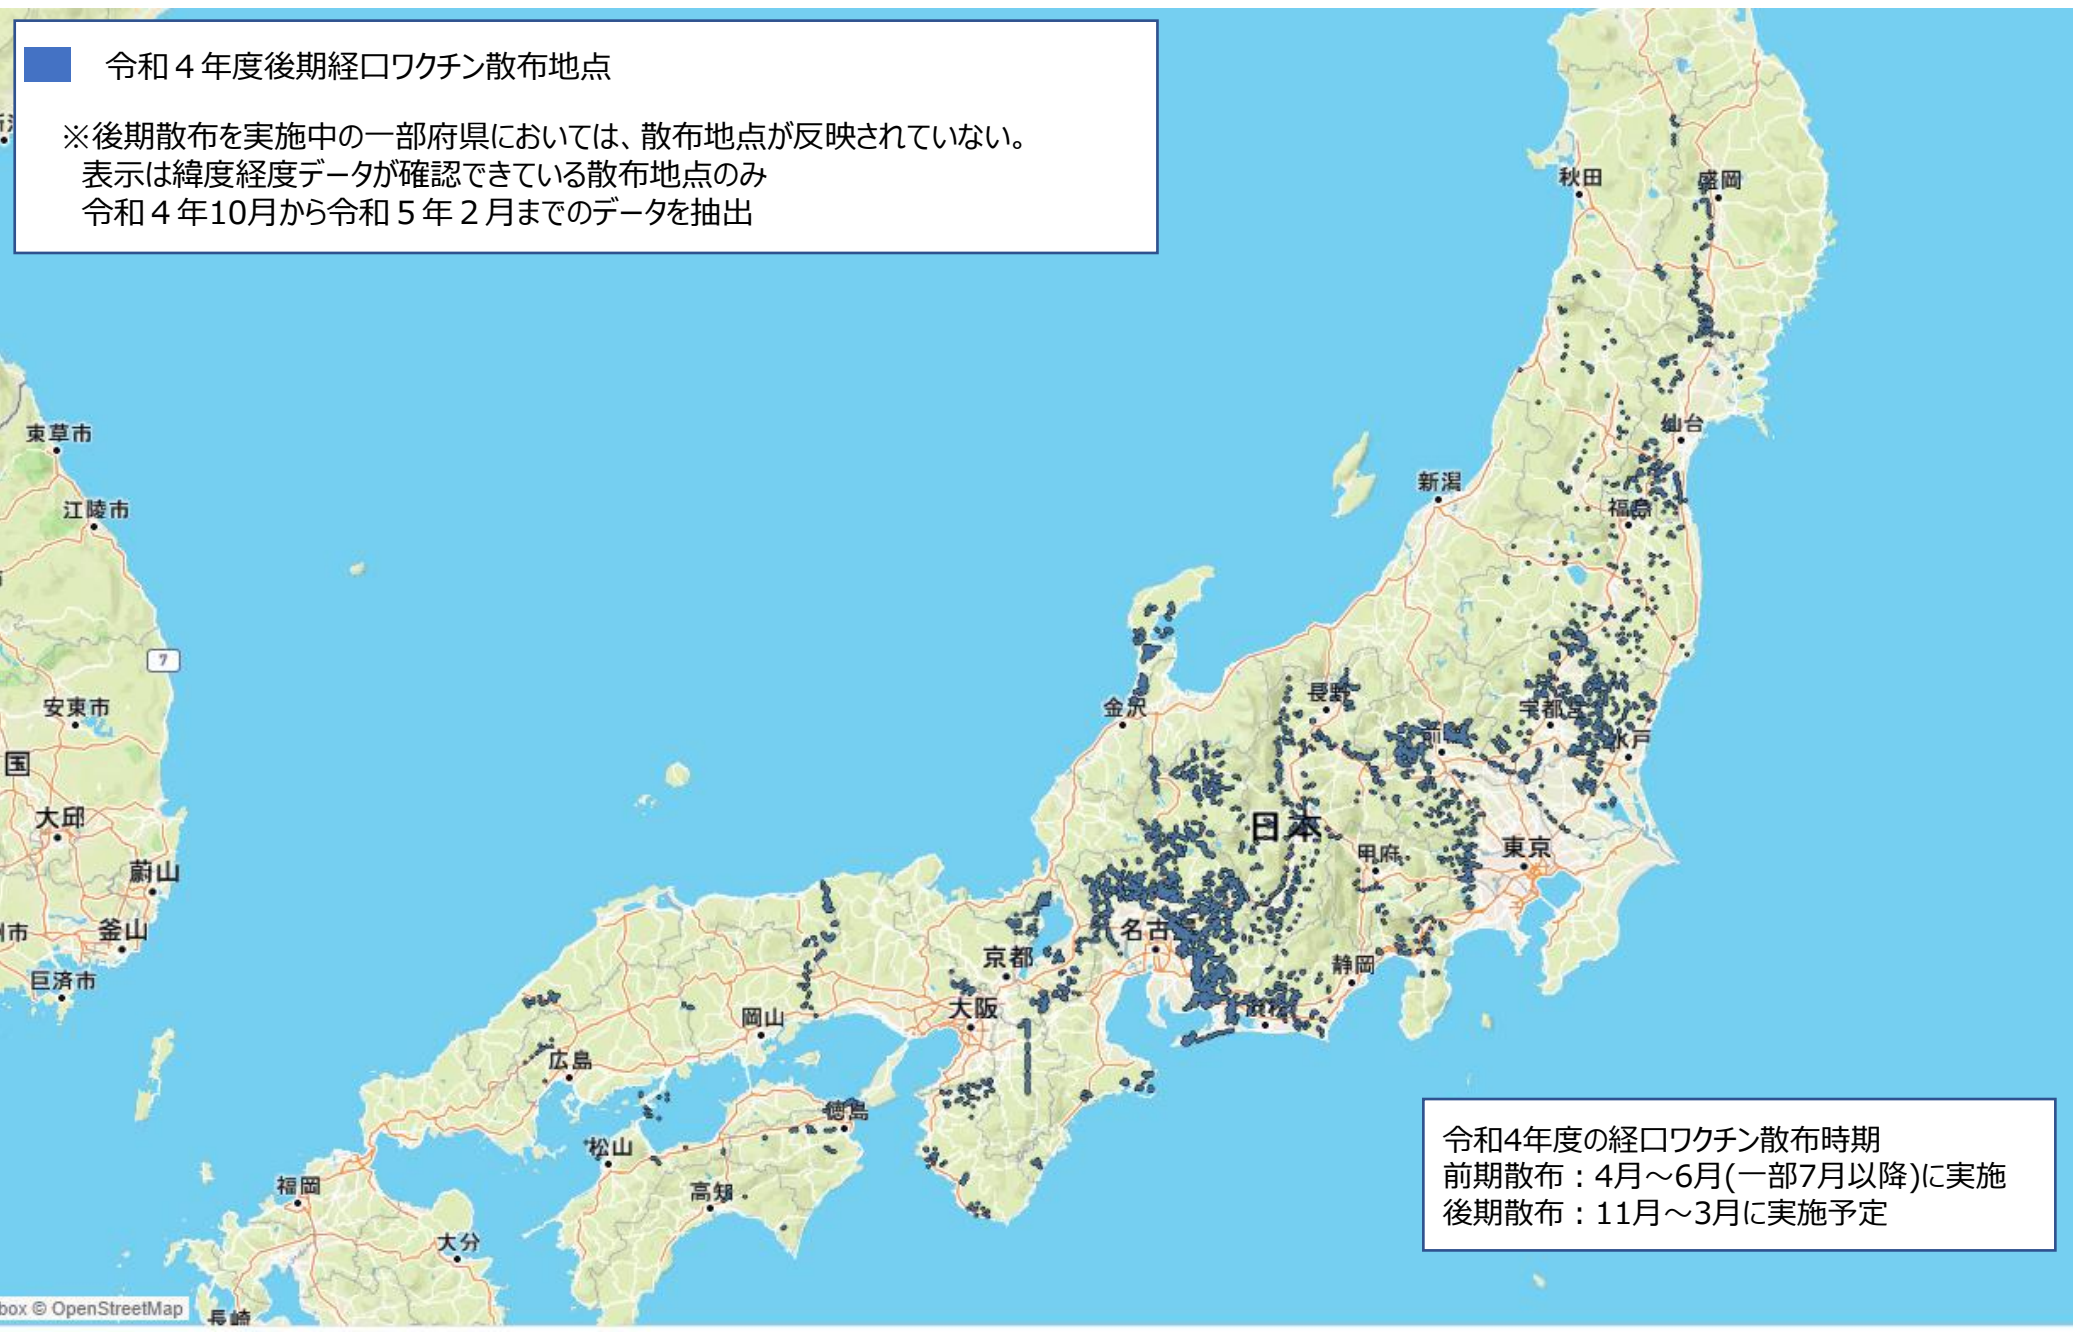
令和４年度後期経口ワクチン散布地点

※後期散布を実施中の一部府県においては、散布地点が反映されていない。
表示は緯度経度データが確認できている散布地点のみ
令和４年10月から令和５年２月までのデータを抽出

秋田
盛岡
仙台
新潟
福島
長野
金沢
宇都宮
水戸
日本
甲府
東京
名古屋
静岡
京都
大阪
岡山
広島
徳島
松山
高知
福岡
大分
長崎
東草市
江陵市
安東市
国
大邱
蔚山
釜山
巨済市
7

令和4年度の経口ワクチン散布時期
前期散布：4月～6月(一部7月以降)に実施
後期散布：11月～3月に実施予定

box © OpenStreetMap